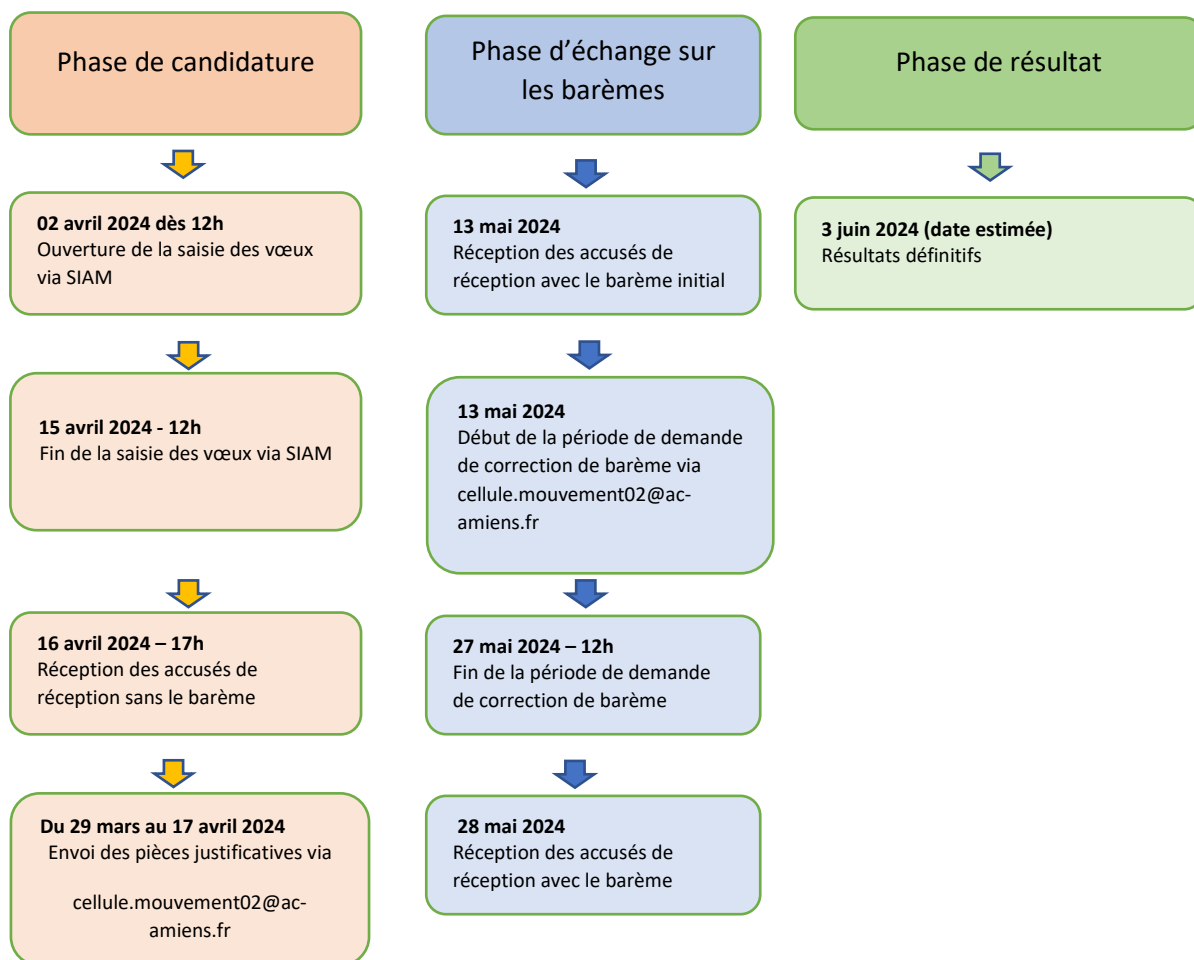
Phase de candidature

02 avril 2024 dès 12h
Ouverture de la saisie des vœux via SIAM

15 avril 2024 - 12h
Fin de la saisie des vœux via SIAM

16 avril 2024 – 17h
Réception des accusés de réception sans le barème

Du 29 mars au 17 avril 2024
Envoi des pièces justificatives via

cellule.mouvement02@ac-amiens.fr

Phase d'échange sur les barèmes

13 mai 2024
Réception des accusés de réception avec le barème initial

13 mai 2024
Début de la période de demande de correction de barème via cellule.mouvement02@ac-amiens.fr

27 mai 2024 – 12h
Fin de la période de demande de correction de barème

28 mai 2024
Réception des accusés de réception avec le barème

Phase de résultat

3 juin 2024 (date estimée)
Résultats définitifs